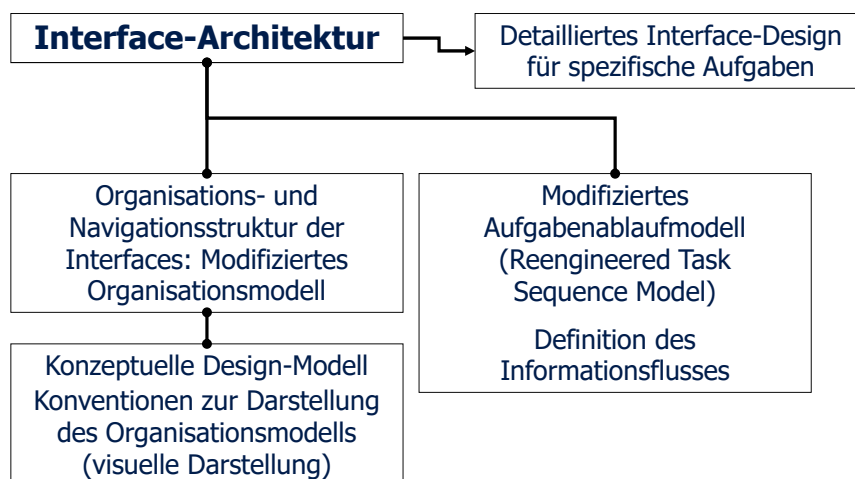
Interface-Architektur

Detailliertes Interface-Design für spezifische Aufgaben

Organisations- und Navigationsstruktur der Interfaces: Modifiziertes Organisationsmodell

Modifiziertes Aufgabenablaufmodell (Reengineered Task Sequence Model)

Definition des Informationsflusses

Konzeptuelle Design-Modell
Konventionen zur Darstellung des Organisationsmodells (visuelle Darstellung)